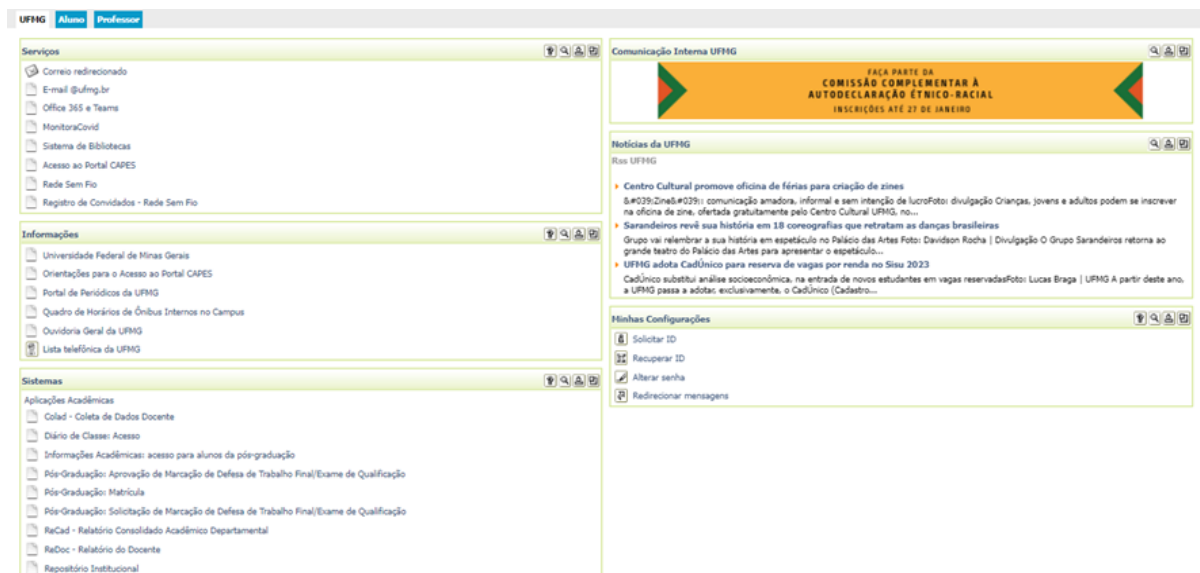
UFMG Aluno Professor

Serviços

Correio redirecionado
E-mail @ufmg.br
Office 365 e Teams
MonitoraCovid
Sistema de Bibliotecas
Acesso ao Portal CAPES
Rede Sem Fio
Registro de Convidados - Rede Sem Fio

Informações

Universidade Federal de Minas Gerais
Orientações para o Acesso ao Portal CAPES
Portal de Periódicos da UFMG
Quadro de Horários de Ônibus Internos no Campus
Ouvidoria Geral da UFMG
Lista telefônica da UFMG

Sistemas

Aplicações Acadêmicas
Colad - Coleta de Dados Docente
Diário de Classe: Acesso
Informações Acadêmicas: acesso para alunos da pós-graduação
Pós-Graduação: Aprovação de Marcação de Defesa de Trabalho Final/Exame de Qualificação
Pós-Graduação: Matrícula
Pós-Graduação: Solicitação de Marcação de Defesa de Trabalho Final/Exame de Qualificação
ReCad - Relatório Consolidado Acadêmico Departamental
ReDoc - Relatório do Docente
Repositório Institucional

Comunicação Interna UFMG

FAÇA PARTE DA
COMISSÃO COMPLEMENTAR À
AUTODECLARAÇÃO ÉTNICO-RACIAL
INSCRIÇÕES ATÉ 27 DE JANEIRO

Notícias da UFMG

Rss UFMG

Centro Cultural promove oficina de férias para criação de zines
&#039;Zine&#039;: comunicação amadora, informal e sem intenção de lucroFoto: divulgação Crianças, jovens e adultos podem se inscrever na oficina de zine, ofertada gratuitamente pelo Centro Cultural UFMG, no...
Sarandeiros revê sua história em 18 coreografias que retratam as danças brasileiras
Grupo vai relembrar a sua história em espetáculo no Palácio das Artes Foto: Davidson Rocha | Divulgação O Grupo Sarandeiros retorna ao grande teatro do Palácio das Artes para apresentar o espetáculo...
UFMG adota CadÚnico para reserva de vagas por renda no Sisu 2023
CadÚnico substitui análise socioeconômica, na entrada de novos estudantes em vagas reservadasFoto: Lucas Braga | UFMG A partir deste ano, a UFMG passa a adotar, exclusivamente, o CadÚnico (Cadastro...

Minhas Configurações

Solicitar ID
Recuperar ID
Alterar senha
Redirecionar mensagens